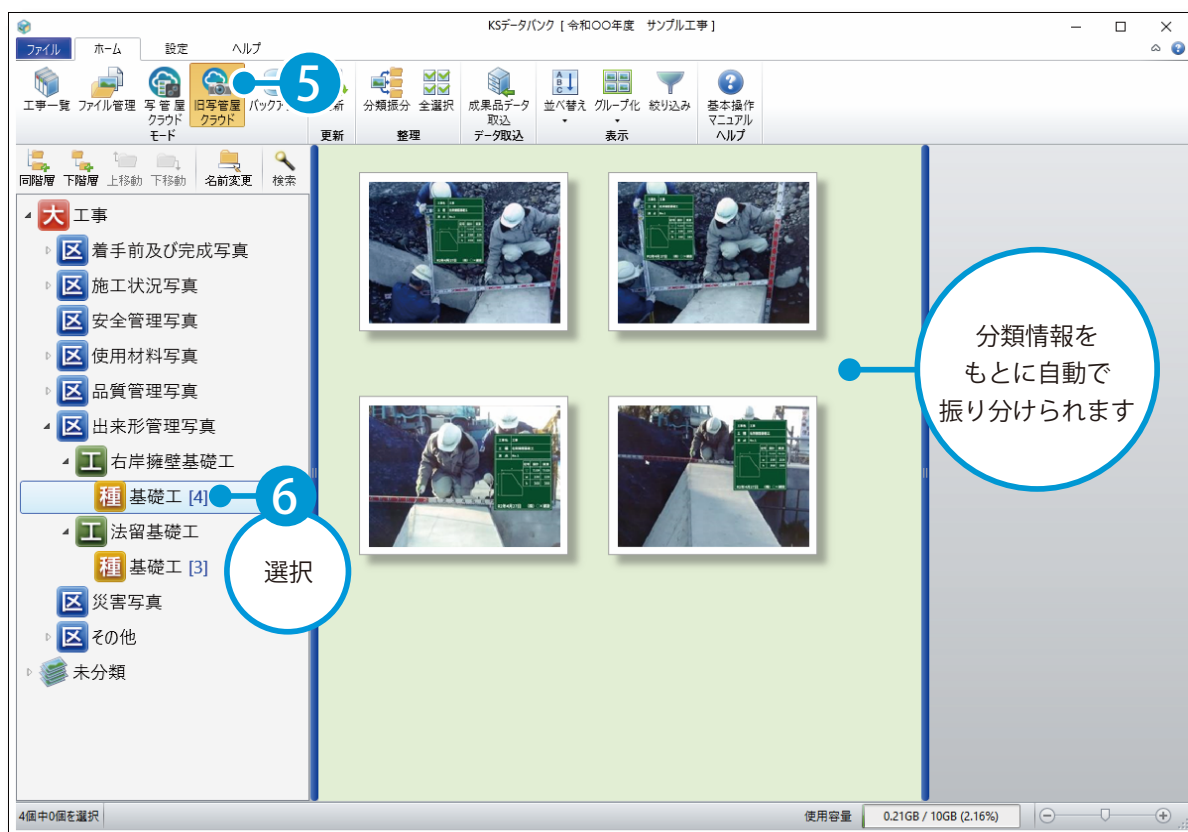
KSデータバンク [ 令和〇〇年度　サンプル工事 ]

ファイル　ホーム　設定　ヘルプ

工事一覧　ファイル管理　写管屋クラウド　旧写管屋クラウド　バックア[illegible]　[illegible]新
モード　更新
分類振分　全選択
整理
成果品データ取込
データ取込
並べ替え　グループ化　絞り込み
表示
基本操作マニュアル
ヘルプ

5

同階層　下階層　上移動　下移動　名前変更　検索

大 工事
区 着手前及び完成写真
区 施工状況写真
区 安全管理写真
区 使用材料写真
区 品質管理写真
区 出来形管理写真
工 右岸擁壁基礎工
種 基礎工 [4]
工 法留基礎工
種 基礎工 [3]
区 災害写真
区 その他
未分類

6

選択

分類情報をもとに自動で振り分けられます

4個中0個を選択　使用容量　0.21GB / 10GB (2.16%)